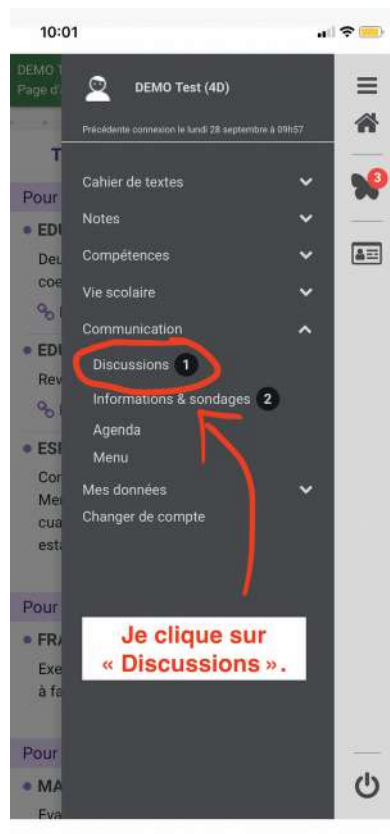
10:01

DEMO T
Page d'

T

Pour
EDU
Deu
coe

EDU
Rev

ESI
Cor
Me
cua
esta

Pour
FRA
Exe
à fa

Pour
MA
Eva

DEMO Test (4D)

Précédente connexion le lundi 28 septembre à 09h57

Cahier de textes
Notes
Compétences
Vie scolaire
Communication
Discussions 1
Informations & sondages 2
Agenda
Menu
Mes données
Changer de compte

3

Je clique sur « Discussions ».